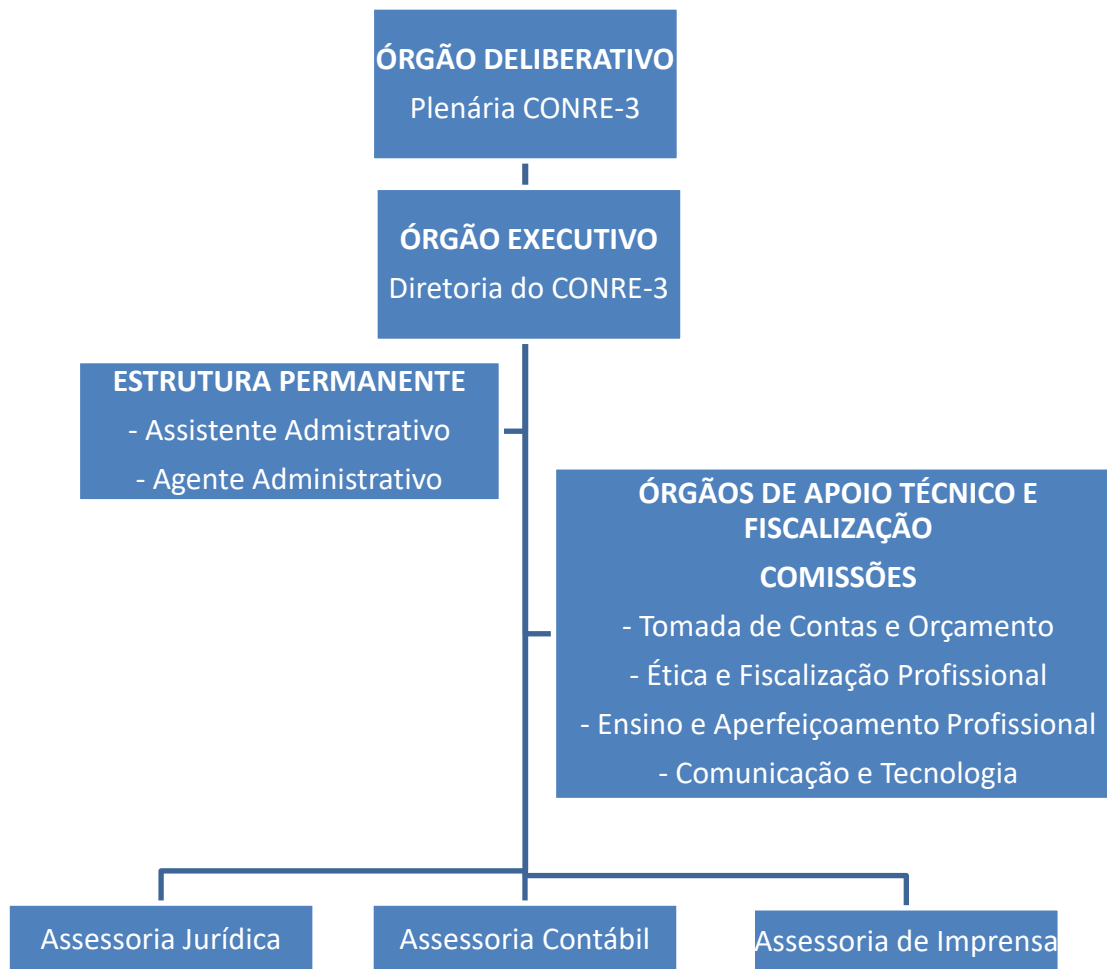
ÓRGÃO DELIBERATIVO
Plenária CONRE-3

ÓRGÃO EXECUTIVO
Diretoria do CONRE-3

ESTRUTURA PERMANENTE
- Assistente Admstrativo
- Agente Administrativo

ÓRGÃOS DE APOIO TÉCNICO E FISCALIZAÇÃO
COMISSÕES
- Tomada de Contas e Orçamento
- Ética e Fiscalização Profissional
- Ensino e Aperfeiçoamento Profissional
- Comunicação e Tecnologia

Assessoria Jurídica

Assessoria Contábil

Assessoria de Imprensa